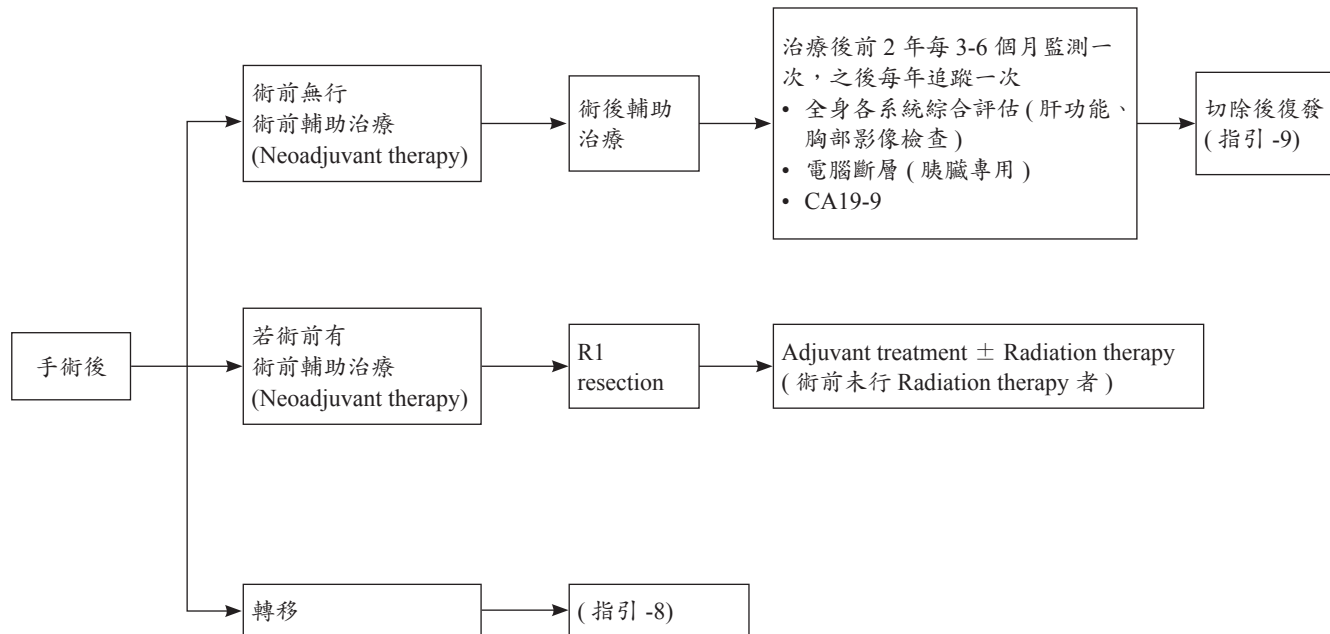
手術後

術前無行
術前輔助治療
(Neoadjuvant therapy)

術後輔助治療

治療後前 2 年每 3-6 個月監測一次，之後每年追蹤一次
• 全身各系統綜合評估 ( 肝功能、胸部影像檢查 )
• 電腦斷層 ( 胰臟專用 )
• CA19-9

切除後復發 ( 指引 -9)

若術前有
術前輔助治療
(Neoadjuvant therapy)

R1 resection

Adjuvant treatment $\pm$ Radiation therapy ( 術前未行 Radiation therapy 者 )

轉移

( 指引 -8)